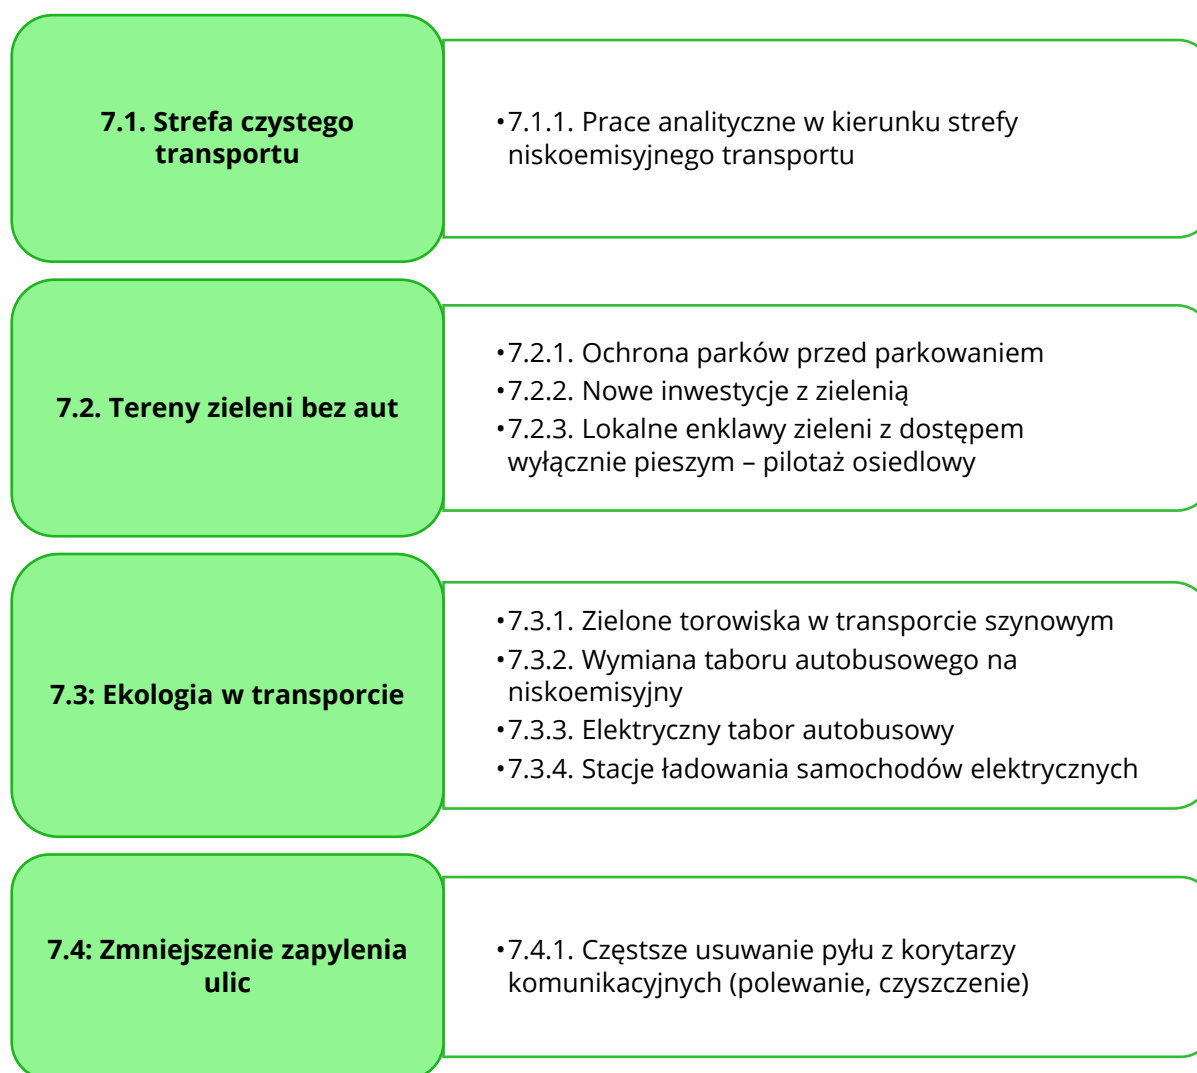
**7.1. Strefa czystego transportu**

•7.1.1. Prace analityczne w kierunku strefy niskoemisyjnego transportu

**7.2. Tereny zieleni bez aut**

•7.2.1. Ochrona parków przed parkowaniem
•7.2.2. Nowe inwestycje z zielenią
•7.2.3. Lokalne enklawy zieleni z dostępem wyłącznie pieszym – pilotaż osiedlowy

**7.3: Ekologia w transporcie**

•7.3.1. Zielone torowiska w transporcie szynowym
•7.3.2. Wymiana taboru autobusowego na niskoemisyjny
•7.3.3. Elektryczny tabor autobusowy
•7.3.4. Stacje ładowania samochodów elektrycznych

**7.4: Zmniejszenie zapylenia ulic**

•7.4.1. Częstsze usuwanie pyłu z korytarzy komunikacyjnych (polewanie, czyszczenie)